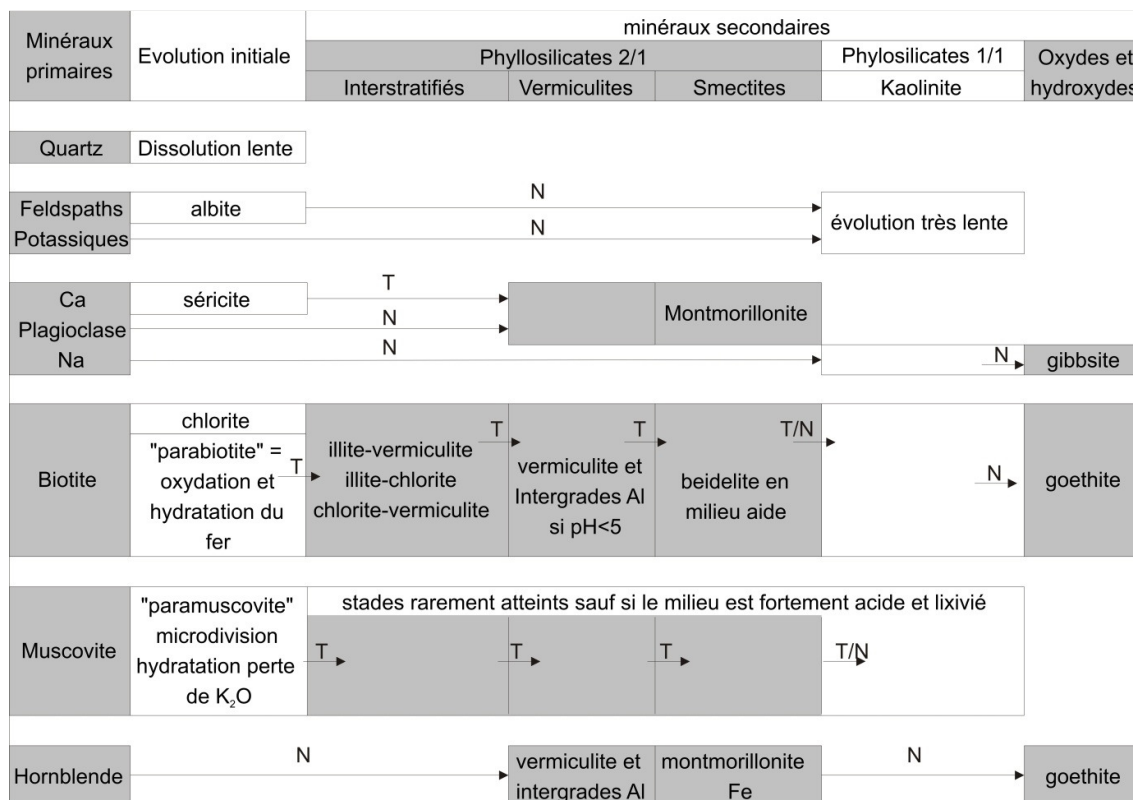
| Minéraux primaires | Evolution initiale | minéraux secondaires | | | | |
|---|---|---|---|---|---|---|
| | | Phyllosilicates 2/1 | | | Phylosilicates 1/1 | Oxydes et hydroxydes |
| | | Interstratifiés | Vermiculites | Smectites | Kaolinite | |

Quartz | Dissolution lente

Feldspaths Potassiques | albite | N | N | évolution très lente

Ca Plagioclase Na | séricite | T | N | N | Montmorillonite | N | gibbsite

Biotite | chlorite | "parabiotite" = oxydation et hydratation du fer | T | illite-vermiculite illite-chlorite chlorite-vermiculite | T | vermiculite et Intergrades Al si pH<5 | T | beidelite en milieu aide | T/N | N | goethite

Muscovite | "paramuscovite" microdivision hydratation perte de $K_2O$ | stades rarement atteints sauf si le milieu est fortement acide et lixivié | T | T | T | T/N

Hornblende | N | vermiculite et intergrades Al | montmorillonite Fe | N | goethite